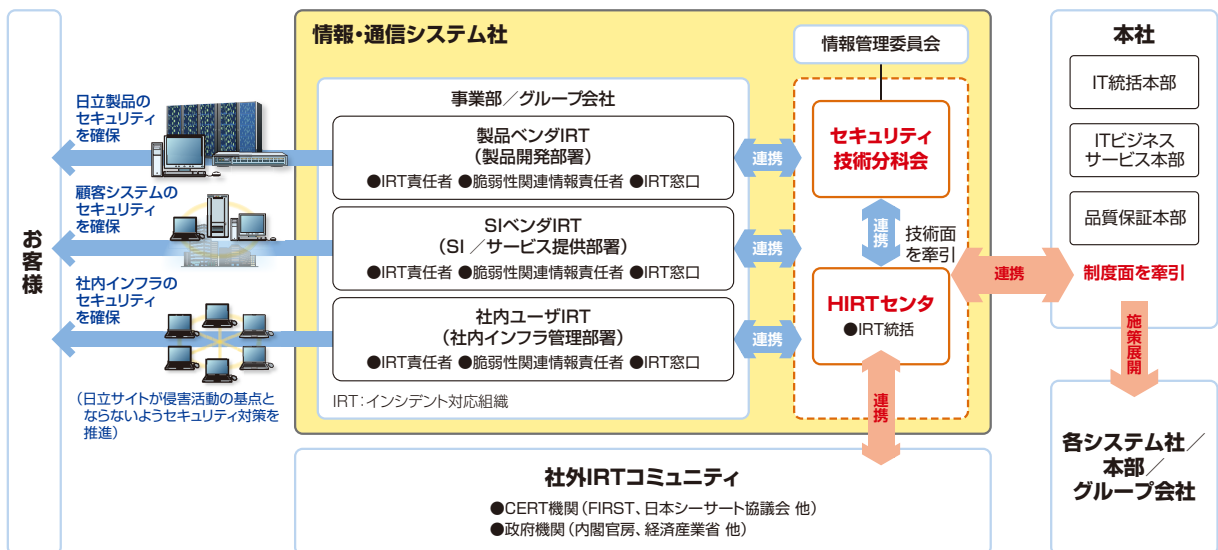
お客様

日立製品のセキュリティを確保

顧客システムのセキュリティを確保

社内インフラのセキュリティを確保

（日立サイトが侵害活動の基点とならないようセキュリティ対策を推進）

情報・通信システム社

情報管理委員会

事業部／グループ会社

製品ベンダIRT
（製品開発部署）
●IRT責任者 ●脆弱性関連情報責任者 ●IRT窓口

SIベンダIRT
（SI ／サービス提供部署）
●IRT責任者 ●脆弱性関連情報責任者 ●IRT窓口

社内ユーザIRT
（社内インフラ管理部署）
●IRT責任者 ●脆弱性関連情報責任者 ●IRT窓口

IRT：インシデント対応組織

連携

連携

連携

セキュリティ技術分科会

連携

技術面を牽引

HIRTセンタ
●IRT統括

連携

連携

社外IRTコミュニティ
●CERT機関（FIRST、日本シーサート協議会 他）
●政府機関（内閣官房、経済産業省 他）

本社

IT統括本部

ITビジネスサービス本部

品質保証本部

制度面を牽引

施策展開

各システム社／本部／グループ会社